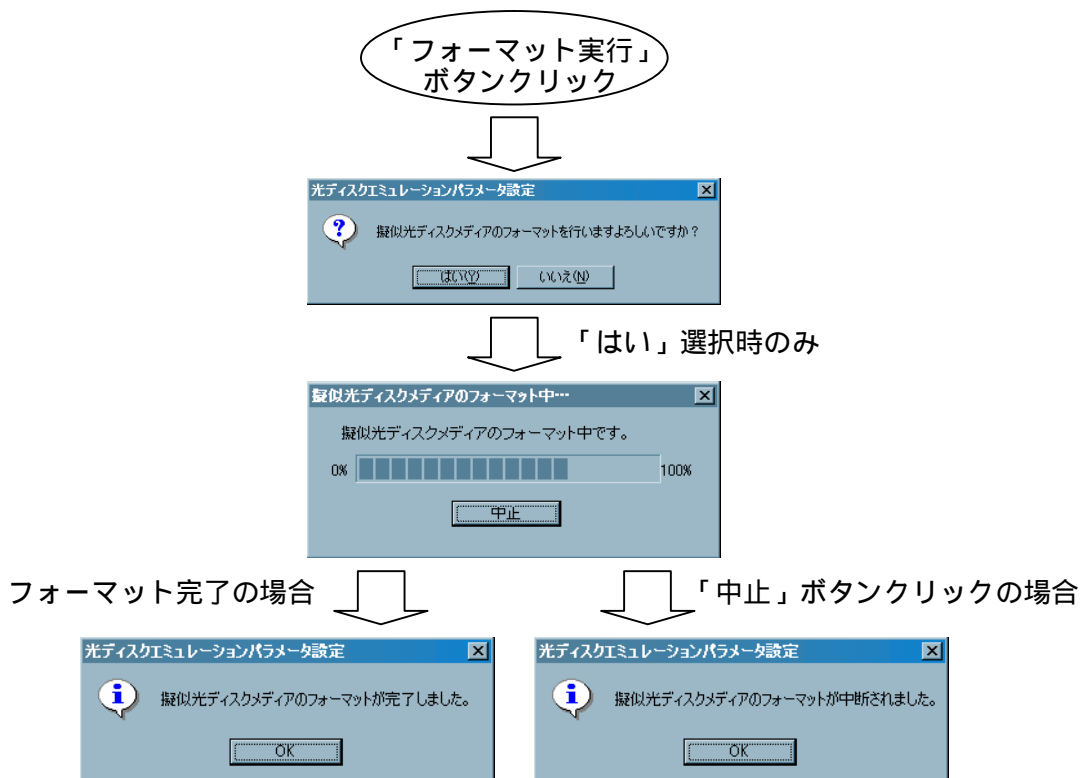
「フォーマット実行」
ボタンクリック

光ディスクエミュレーションパラメータ設定

擬似光ディスクメディアのフォーマットを行いますよろしいですか？

はい(Y)　いいえ(N)

「はい」選択時のみ

擬似光ディスクメディアのフォーマット中…

擬似光ディスクメディアのフォーマット中です。

0%　100%

中止

フォーマット完了の場合

「中止」ボタンクリックの場合

光ディスクエミュレーションパラメータ設定

擬似光ディスクメディアのフォーマットが完了しました。

OK

光ディスクエミュレーションパラメータ設定

擬似光ディスクメディアのフォーマットが中断されました。

OK